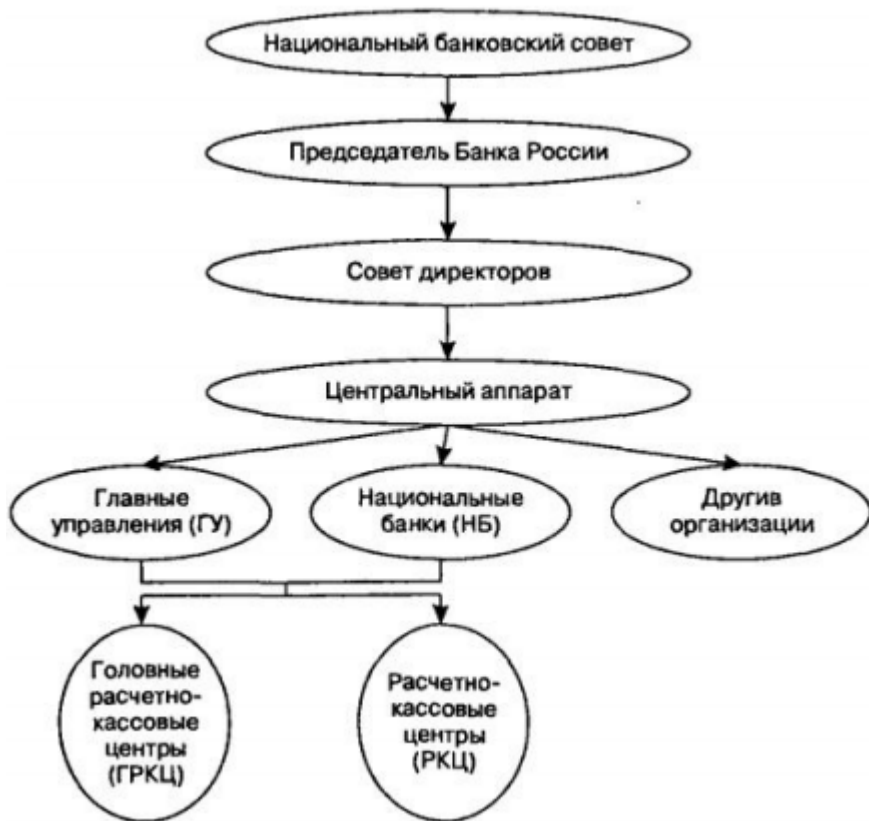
Национальный банковский совет

Председатель Банка России

Совет директоров

Центральный аппарат

Главные управления (ГУ)

Национальные банки (НБ)

Другив организации

Головные расчетно-кассовые центры (ГРКЦ)

Расчетно-кассовые центры (РКЦ)